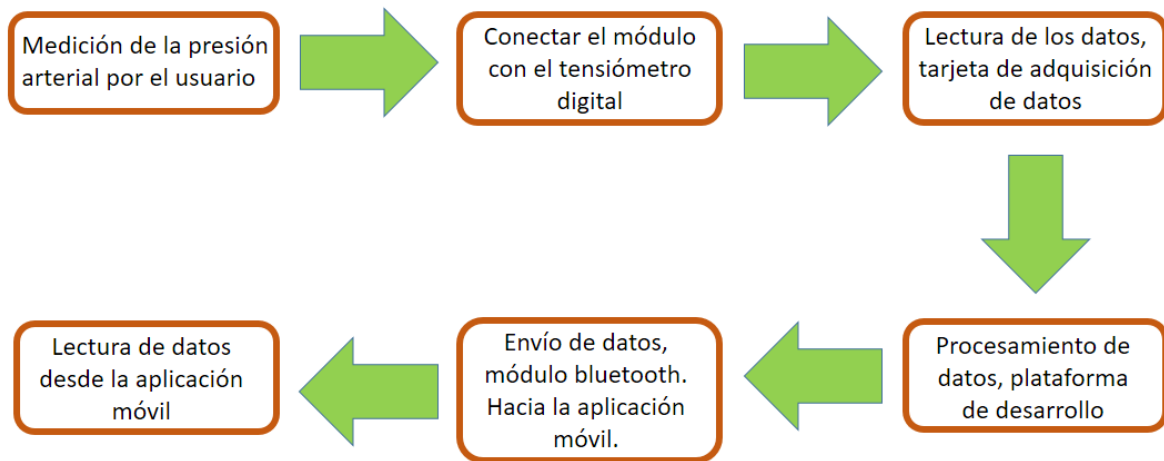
Medición de la presión arterial por el usuario

Conectar el módulo con el tensiómetro digital

Lectura de los datos, tarjeta de adquisición de datos

Procesamiento de datos, plataforma de desarrollo

Envío de datos, módulo bluetooth. Hacia la aplicación móvil.

Lectura de datos desde la aplicación móvil